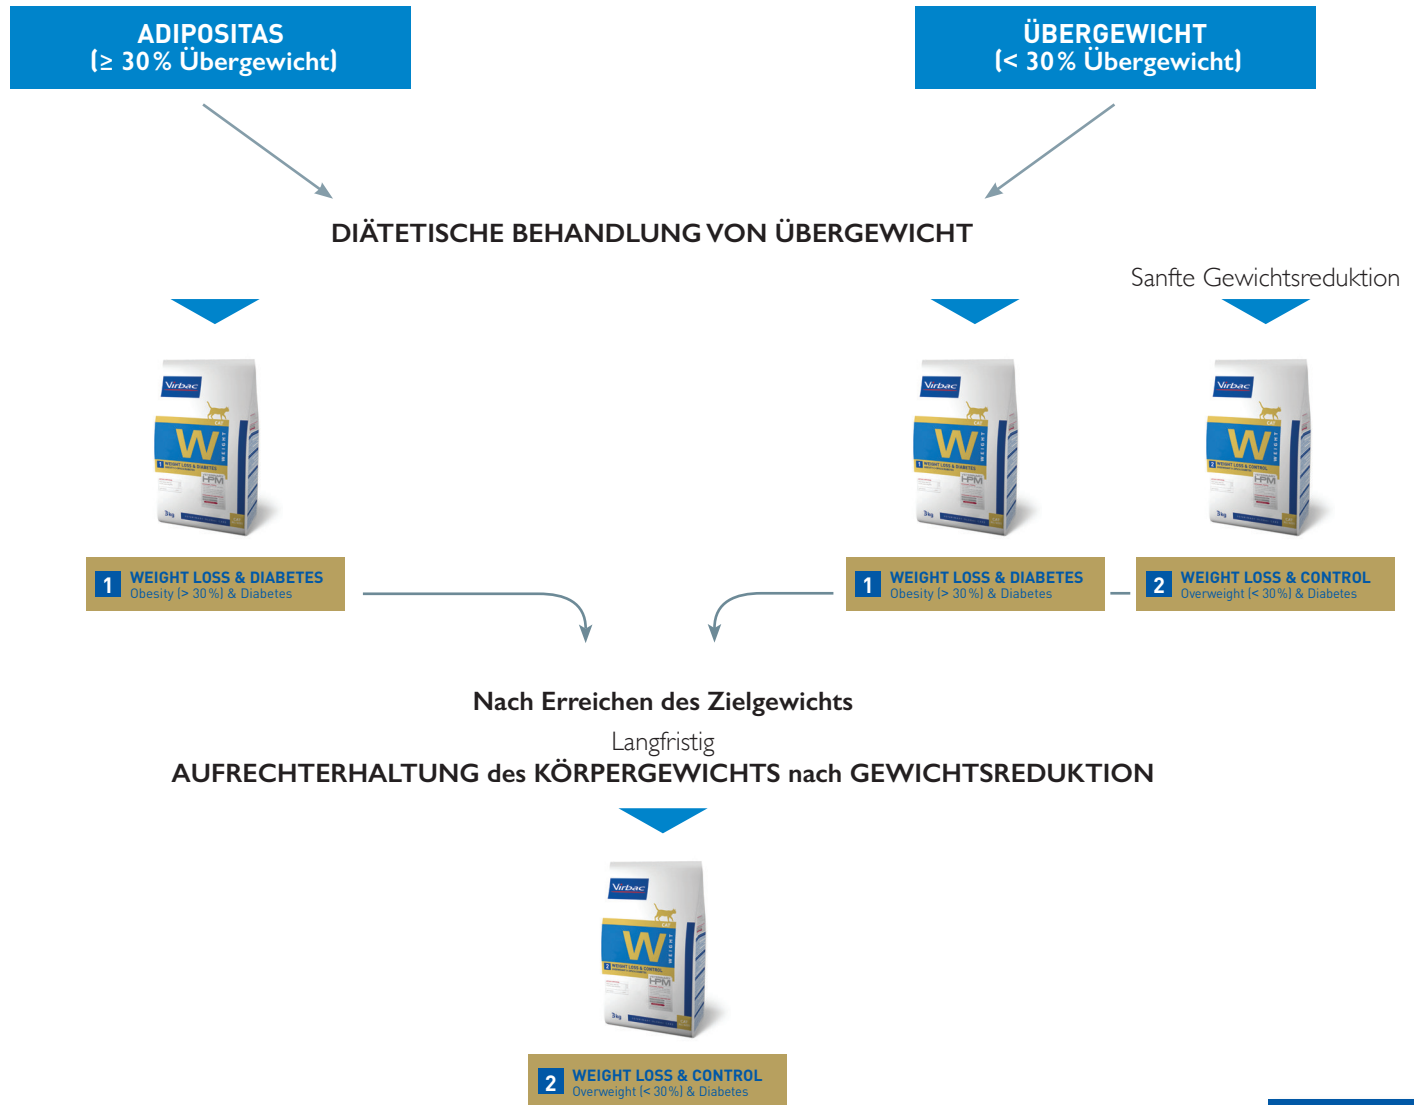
ADIPOSITAS
(≥ 30% Übergewicht)

ÜBERGEWICHT
(< 30% Übergewicht)

DIÄTETISCHE BEHANDLUNG VON ÜBERGEWICHT

Sanfte Gewichtsreduktion

Virbac
W
WEIGHT
1 WEIGHT LOSS & DIABETES
HPM
3kg

1 WEIGHT LOSS & DIABETES
Obesity (> 30%) & Diabetes

Virbac
W
WEIGHT
1 WEIGHT LOSS & DIABETES
HPM
3kg

1 WEIGHT LOSS & DIABETES
Obesity (> 30%) & Diabetes

Virbac
W
WEIGHT
2 WEIGHT LOSS & CONTROL
HPM
3kg

2 WEIGHT LOSS & CONTROL
Overweight (< 30%) & Diabetes

Nach Erreichen des Zielgewichts
Langfristig
AUFRECHTERHALTUNG des KÖRPERGEWICHTS nach GEWICHTSREDUKTION

Virbac
W
WEIGHT
2 WEIGHT LOSS & CONTROL
HPM
3kg

2 WEIGHT LOSS & CONTROL
Overweight (< 30%) & Diabetes